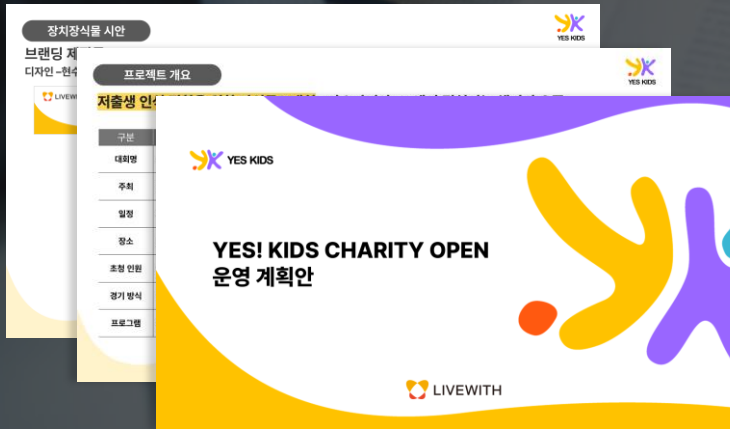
장치장식물 시안

YES KIDS

브랜딩 제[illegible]

디자인 –현수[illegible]

LIVEWI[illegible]

프로젝트 개요

YES KIDS

저출생 인식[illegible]

| 구분 |
|---|
| 대회명 |
| 주최 |
| 일정 |
| 장소 |
| 초청 인원 |
| 경기 방식 |
| 프로그램 |

YES KIDS

YES! KIDS CHARITY OPEN
운영 계획안

LIVEWITH